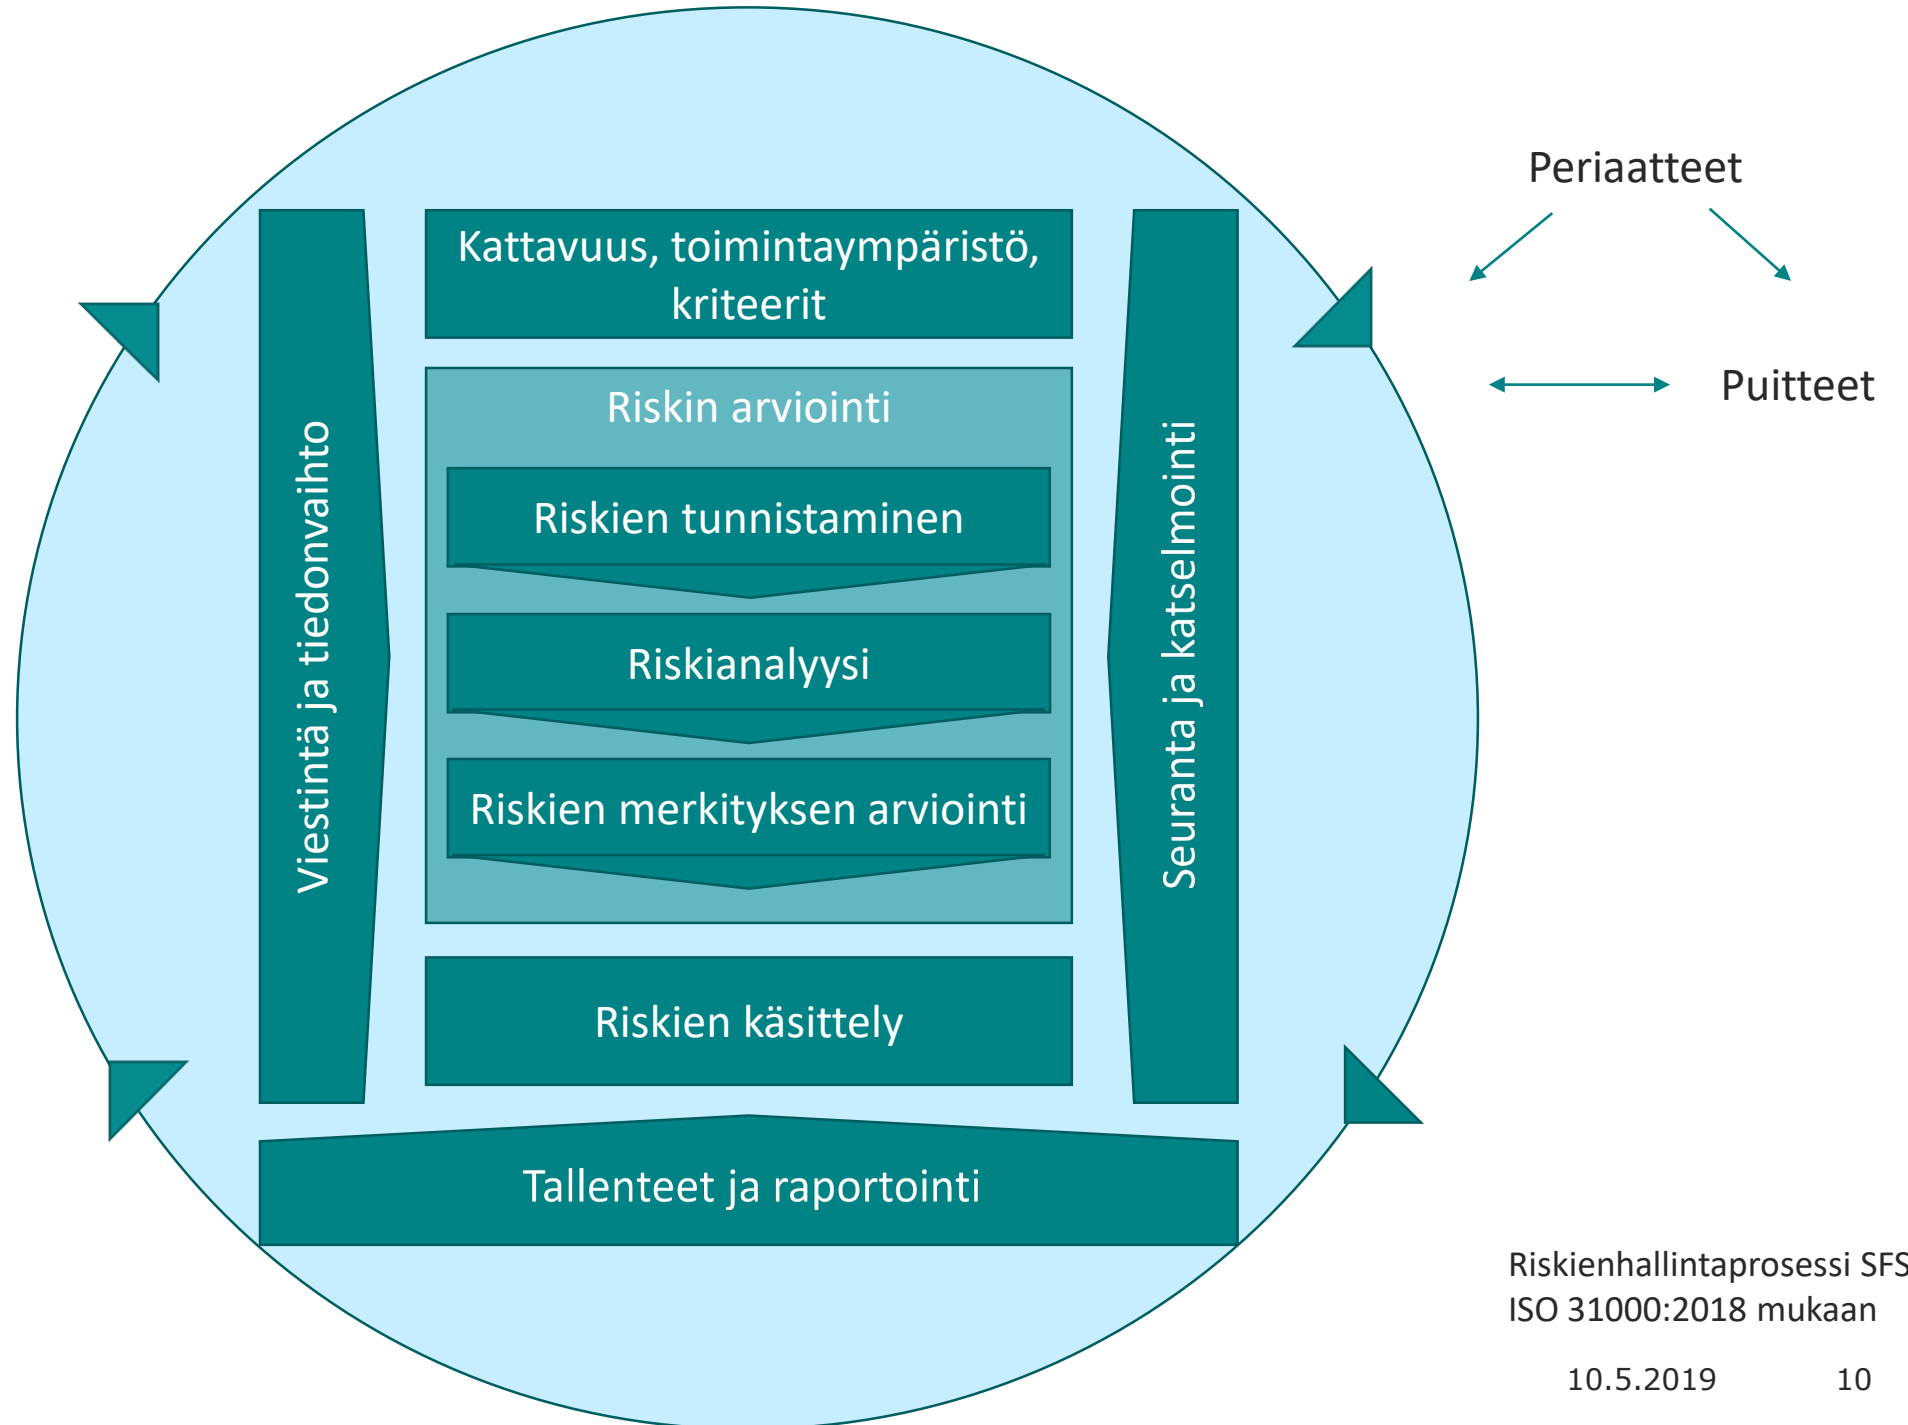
Viestintä ja tiedonvaihto

Kattavuus, toimintaympäristö, kriteerit

Riskin arviointi

Riskien tunnistaminen

Riskianalyysi

Riskien merkityksen arviointi

Riskien käsittely

Seuranta ja katselmointi

Tallenteet ja raportointi

Periaatteet

Puitteet

Riskienhallintaprosessi SFS ISO 31000:2018 mukaan

10.5.2019 10